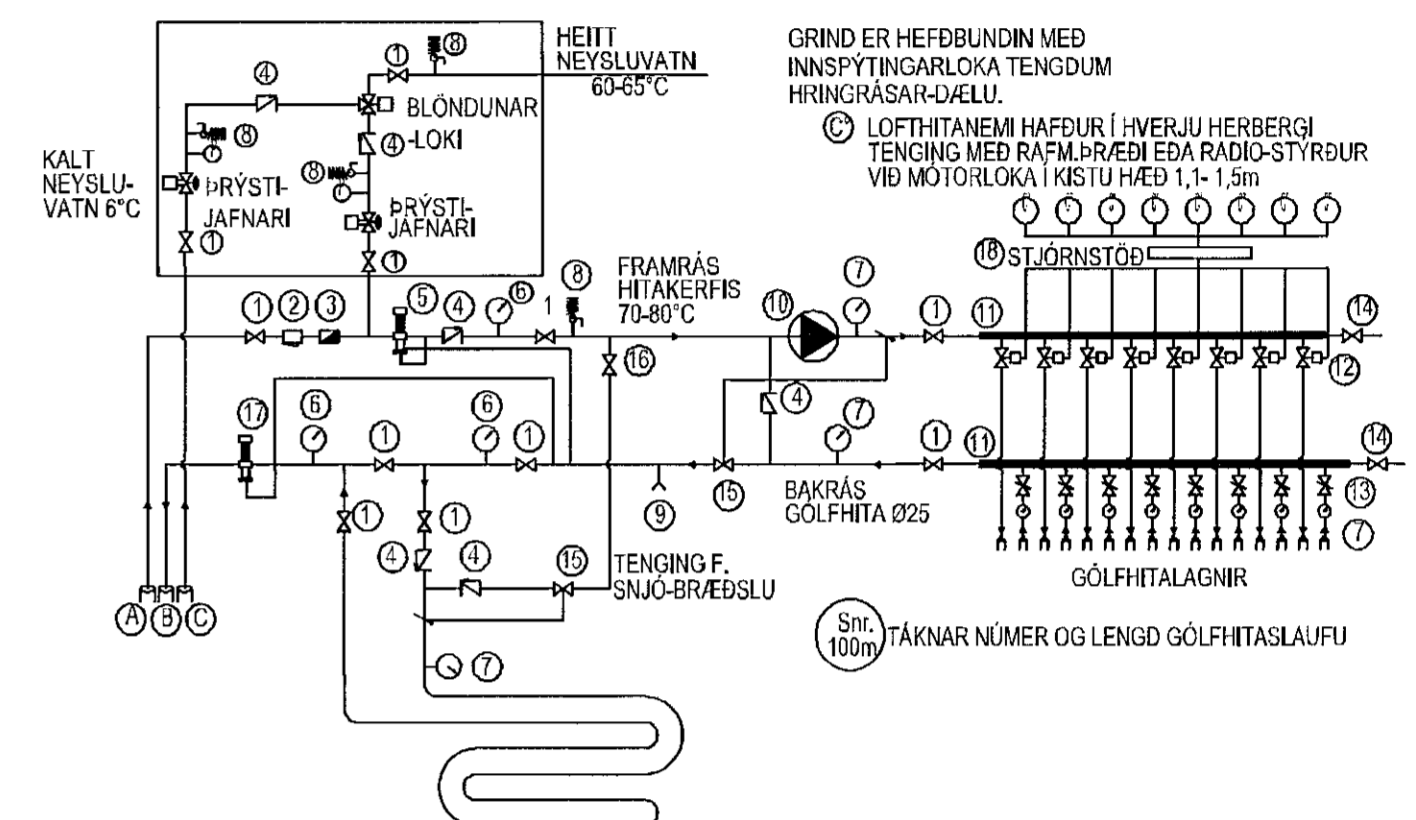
HEITT NEYSLUVATN 60-65°C

GRIND ER HEFÐBUNDIN MEÐ INNSPÝTINGARLOKA TENGDUM HRINGRÁSAR-DÆLU.

C° LOFTHITANEMI HAFÐUR Í HVERJU HERBERGI TENGING MEÐ RAFM.ÞRÆÐI EÐA RADIO-STYRÐUR VIÐ MÓTORLOKA Í KISTU HÆÐ 1,1- 1,5m

KALT NEYSLU-VATN 6°C

ÞRÝSTI-JAFNARI

BLÖNDUNAR -LOKI

ÞRÝSTI-JAFNARI

1 8 4 8 4 8 1 1

1 2 3 5 4 6 1 8

FRAMRÁS HITAKERFIS 70-80°C

10 7 1 11 14 12

18 STJÓRNSTÖÐ

16

17 6 1 6 1

4 7 1 11 14

9 15

BAKRÁS GÓLFHITA Ø25

13 7

1 1 4 4 15

TENGING F. SNJÓ-BRÆÐSLU

GÓLFHITALAGNIR

A B C

7

Snr. 100m TÁKNAR NÚMER OG LENGD GÓLFHITASLAUFU